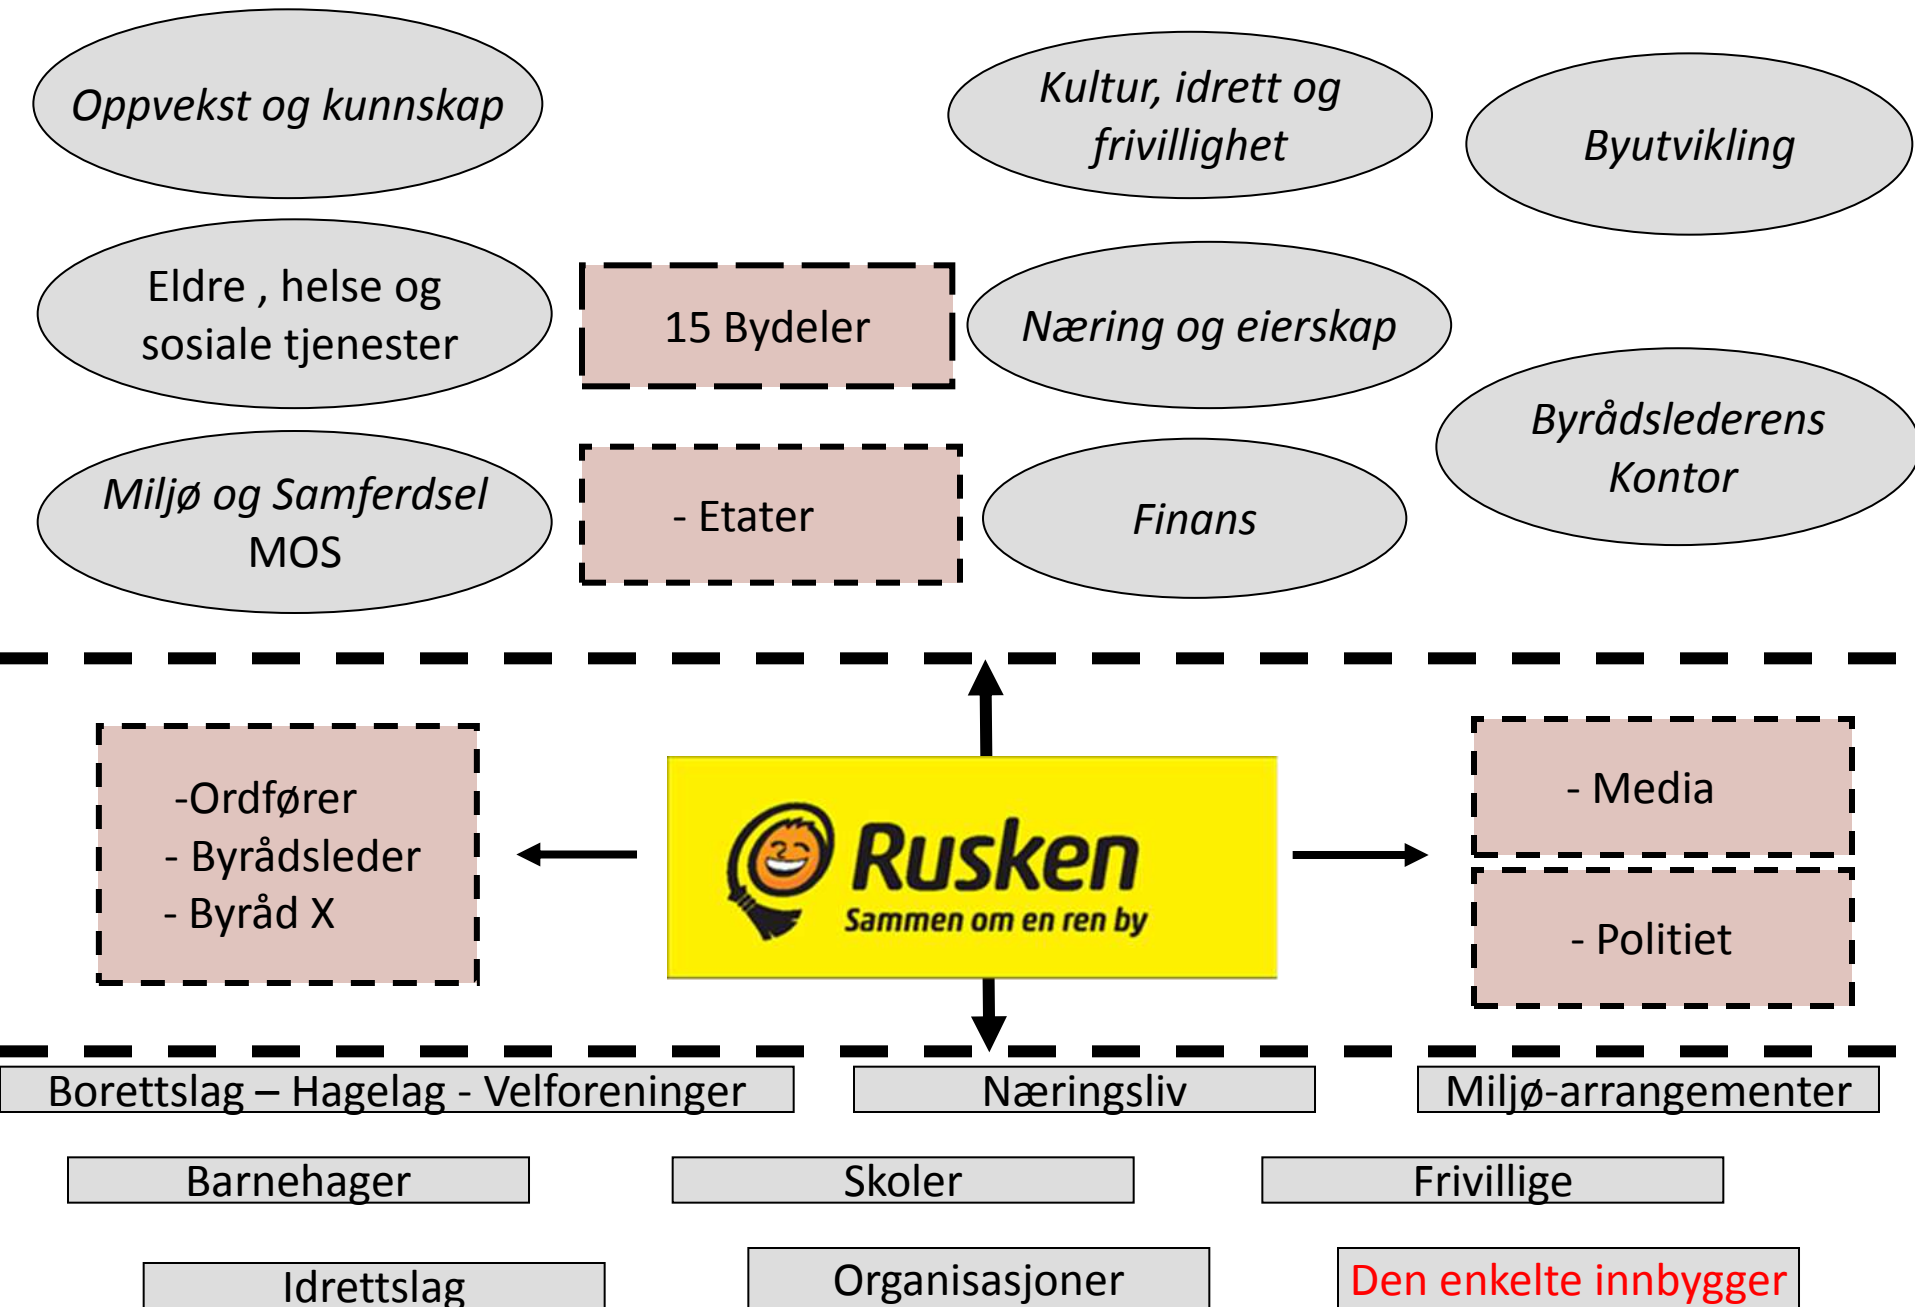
Oppvekst og kunnskap

Kultur, idrett og frivillighet

Byutvikling

Eldre , helse og sosiale tjenester

15 Bydeler

Næring og eierskap

Byrådslederens Kontor

Miljø og Samferdsel MOS

- Etater

Finans

-Ordfører
- Byrådsleder
- Byråd X

Rusken
Sammen om en ren by

- Media

- Politiet

Borettslag – Hagelag - Velforeninger

Næringsliv

Miljø-arrangementer

Barnehager

Skoler

Frivillige

Idrettslag

Organisasjoner

Den enkelte innbygger